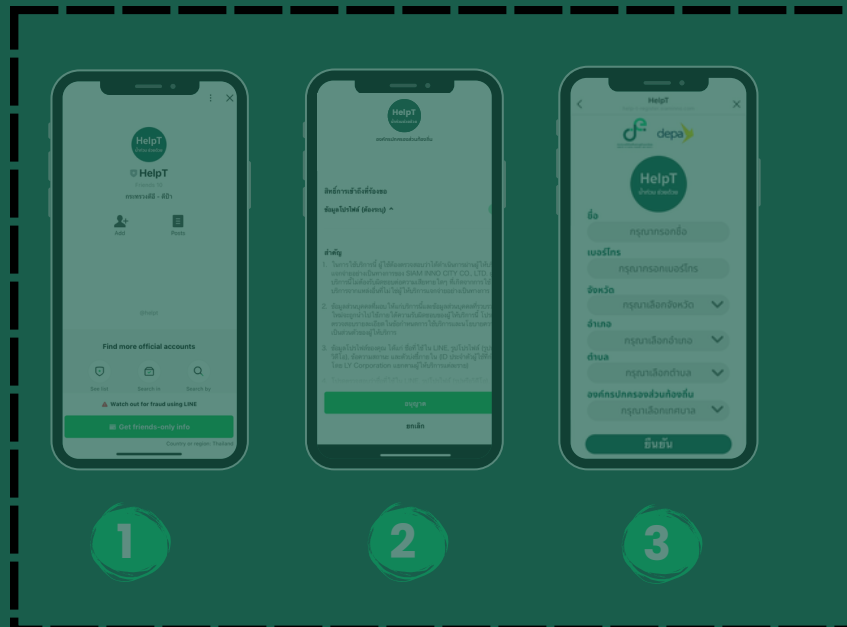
HelpT

HelpT

Add

Posts

Find more official accounts

Watch out for fraud using LINE

Get friends-only info

Country or region: Thailand

HelpT

สิทธิ์การเข้าถึงที่ร้องขอ

ข้อมูลโปรไฟล์ (ต้องการ)

สำคัญ

อนุญาต

ยกเลิก

HelpT

depa

HelpT

ชื่อ

กรุณากรอกชื่อ

เบอร์โทร

กรุณากรอกเบอร์โทร

จังหวัด

กรุณาเลือกจังหวัด

อำเภอ

กรุณาเลือกอำเภอ

ตำบล

กรุณาเลือกตำบล

องค์กรปกครองส่วนท้องถิ่น

กรุณาเลือกเทศบาล

ยืนยัน

1

2

3